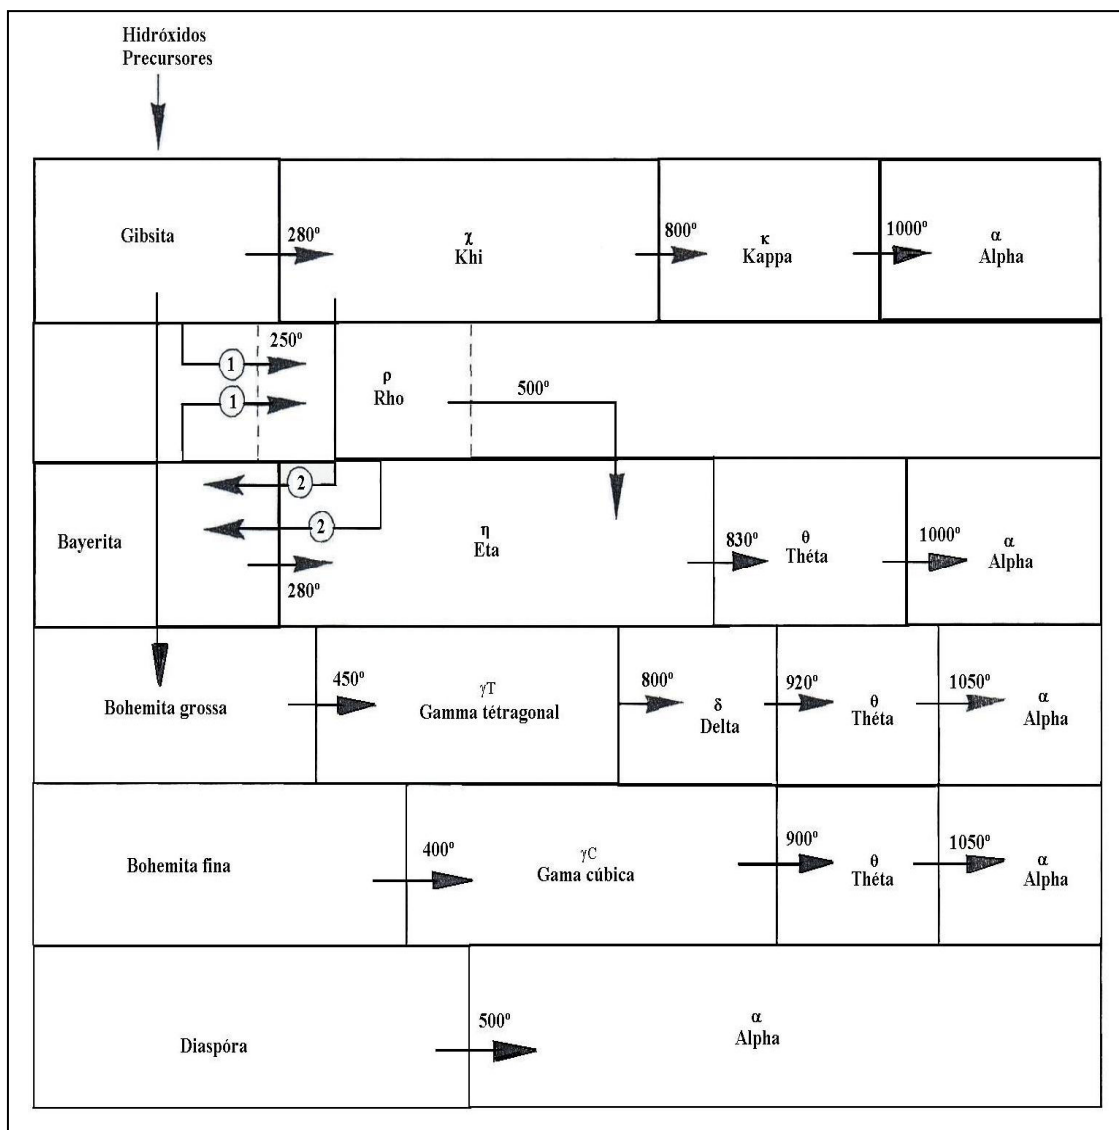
Hidróxidos Precursores

Gibsita

280º

χ
Khi

800º

κ
Kappa

1000º

α
Alpha

1

250º

1

ρ
Rho

500º

2

2

Bayerita

280º

η
Eta

830º

θ
Théta

1000º

α
Alpha

Bohemita grossa

450º

γT
Gamma tétragonal

800º

δ
Delta

920º

θ
Théta

1050º

α
Alpha

Bohemita fina

400º

γC
Gama cúbica

900º

θ
Théta

1050º

α
Alpha

Diaspóra

500º

α
Alpha